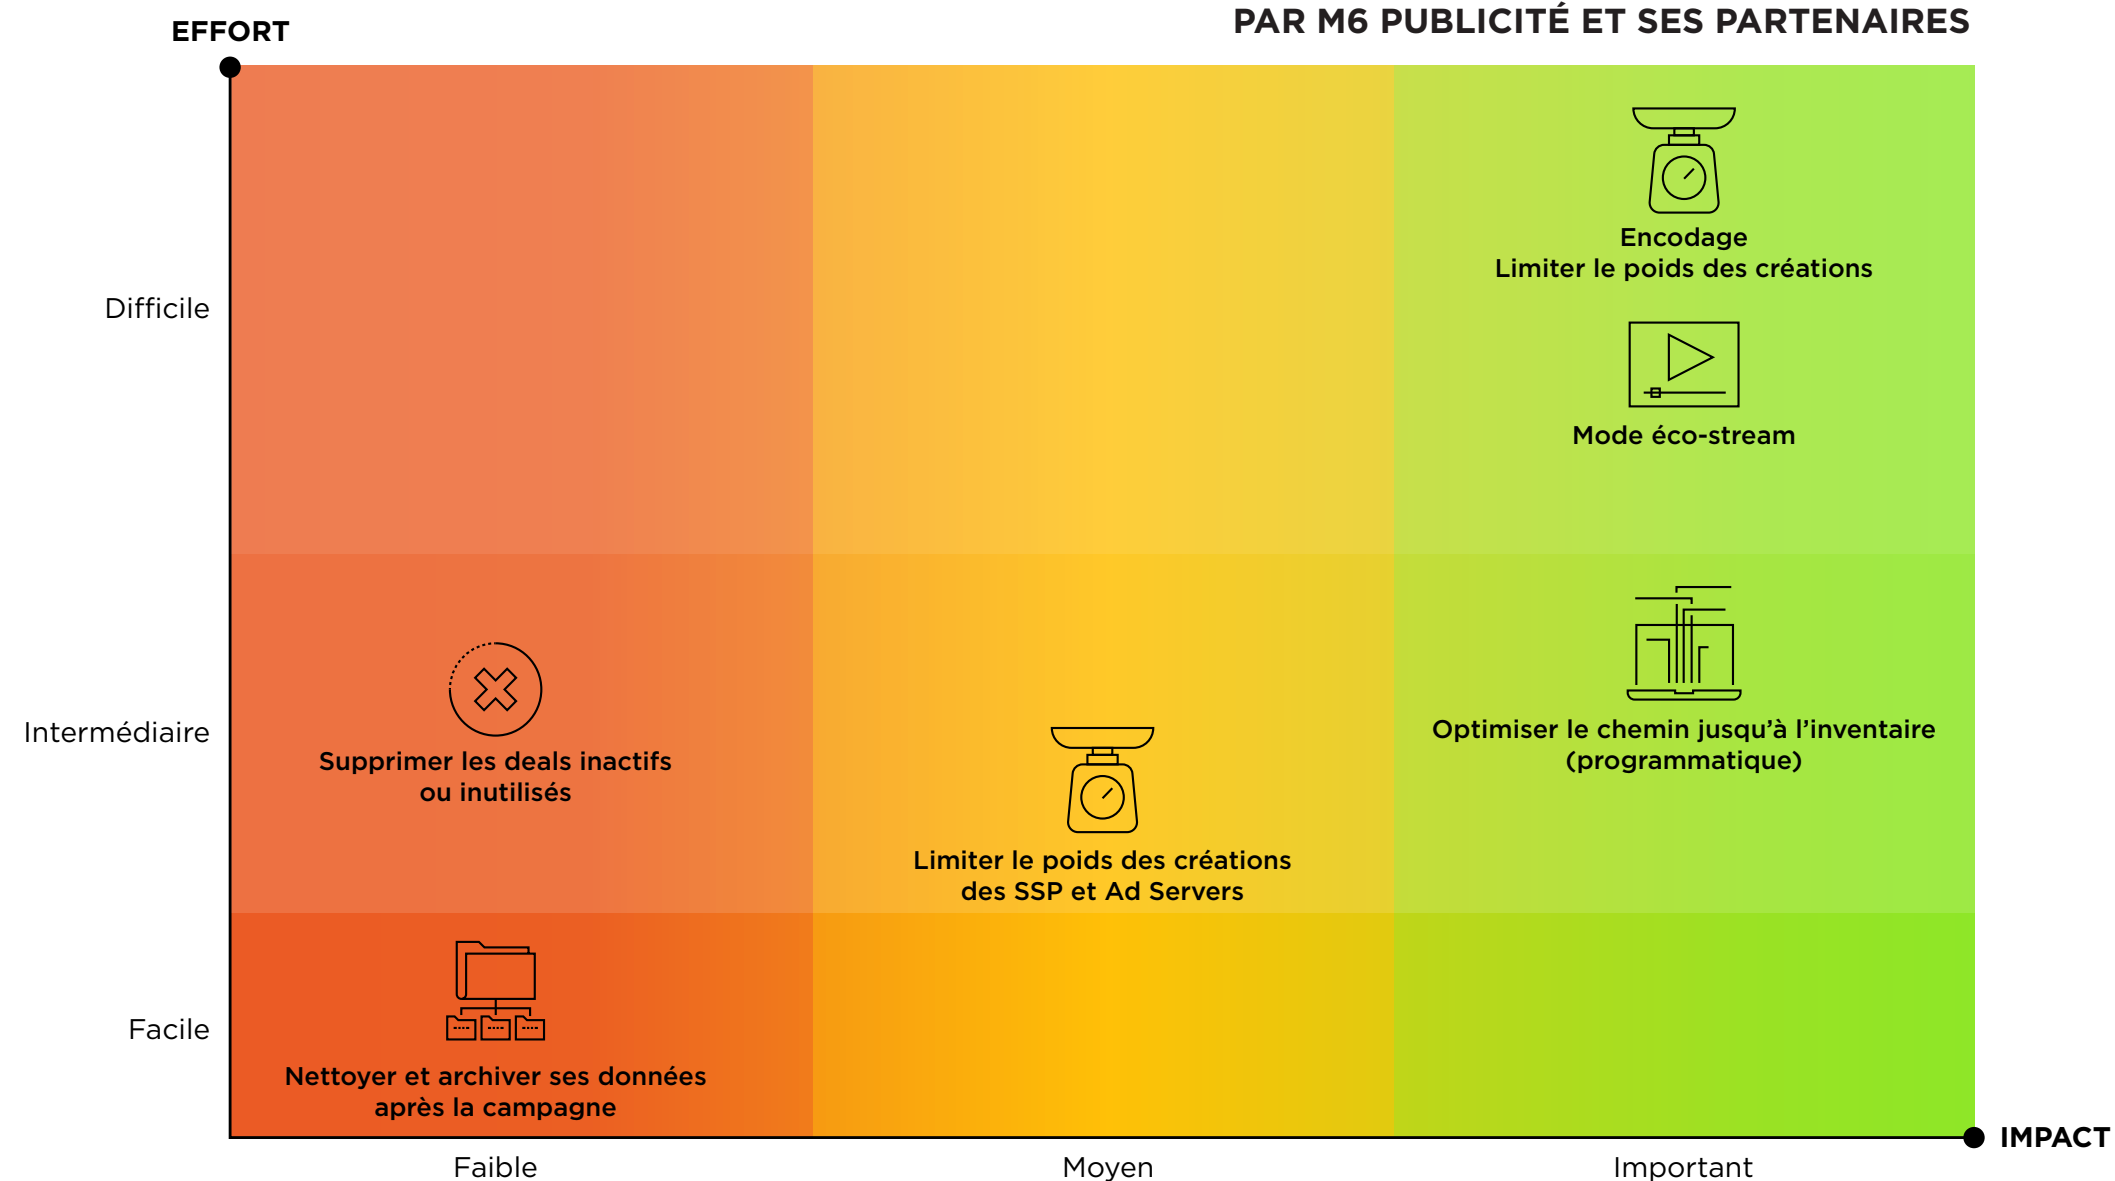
PAR M6 PUBLICITÉ ET SES PARTENAIRES

EFFORT

Difficile

Intermédiaire

Facile

Encodage
Limiter le poids des créations

Mode éco-stream

Supprimer les deals inactifs ou inutilisés

Limiter le poids des créations des SSP et Ad Servers

Optimiser le chemin jusqu'à l'inventaire (programmatique)

Nettoyer et archiver ses données après la campagne

IMPACT

Faible

Moyen

Important